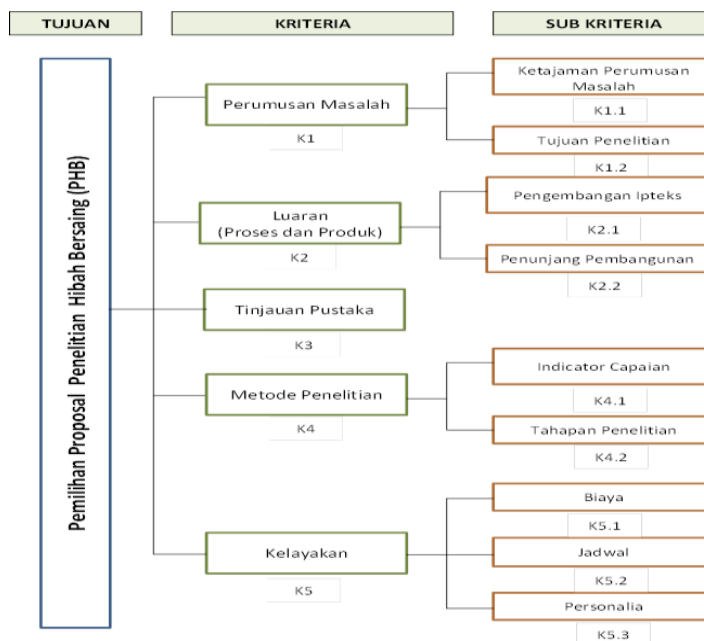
TUJUAN

KRITERIA

SUB KRITERIA

Pemilihan Proposal Penelitian Hibah Bersaing (PHB)

Perumusan Masalah

K1

Ketajaman Perumusan Masalah

K1.1

Tujuan Penelitian

K1.2

Luaran (Proses dan Produk)

K2

Pengembangan Ipteks

K2.1

Penunjang Pembangunan

K2.2

Tinjauan Pustaka

K3

Metode Penelitian

K4

Indicator Capaian

K4.1

Tahapan Penelitian

K4.2

Kelayakan

K5

Biaya

K5.1

Jadwal

K5.2

Personalia

K5.3